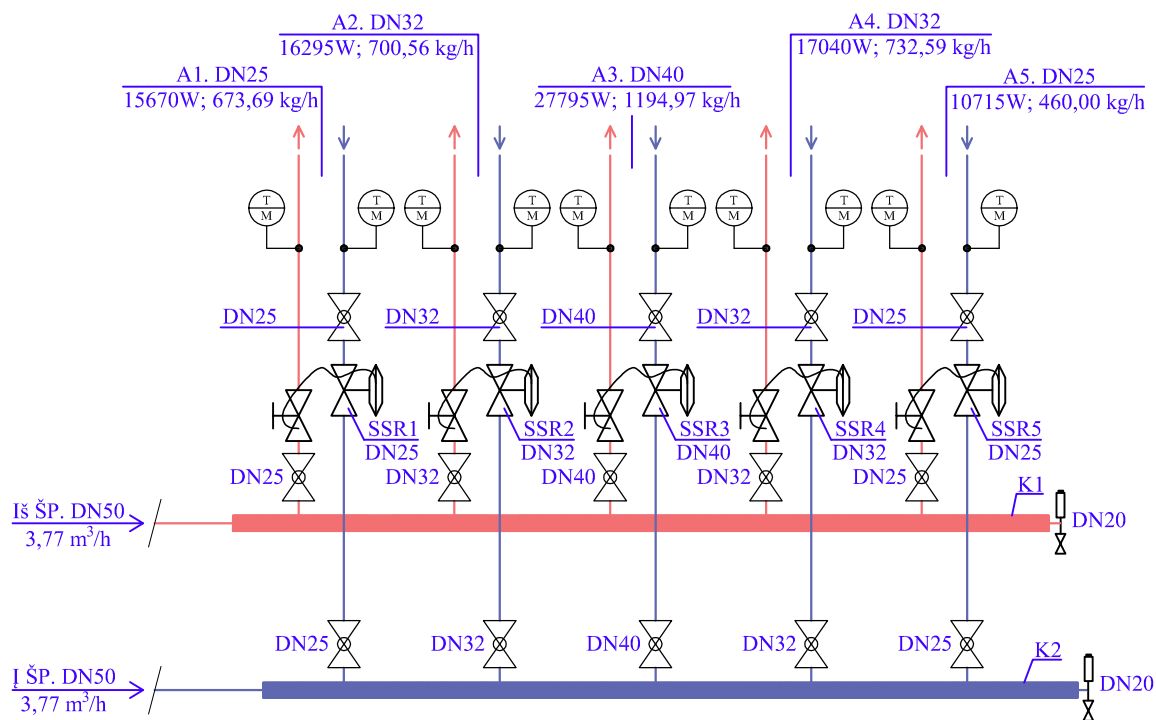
A2. DN32
16295W; 700,56 kg/h

A4. DN32
17040W; 732,59 kg/h

A1. DN25
15670W; 673,69 kg/h

A3. DN40
27795W; 1194,97 kg/h

A5. DN25
10715W; 460,00 kg/h

T M T M T M T M T M T M T M T M T M T M

DN25 DN32 DN40 DN32 DN25

SSR1 DN25
SSR2 DN32
SSR3 DN40
SSR4 DN32
SSR5 DN25

DN25 DN32 DN40 DN32 DN25

Iš ŠP. DN50
3,77 m$^3$/h

K1
DN20

DN25 DN32 DN40 DN32 DN25

Į ŠP. DN50
3,77 m$^3$/h

K2
DN20